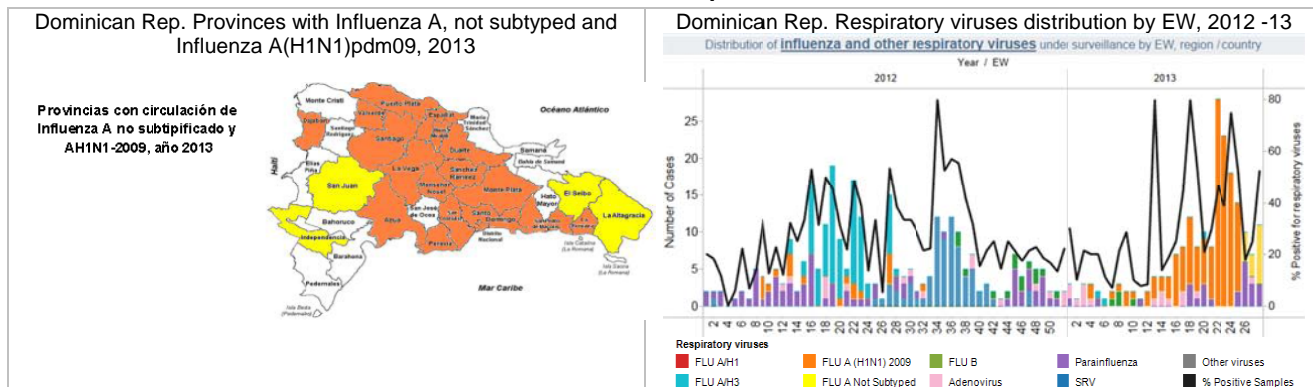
Dominican Rep. Provinces with Influenza A, not subtyped and Influenza A(H1N1)pdm09, 2013

Provincias con circulación de Influenza A no subtipificado y AH1N1-2009, año 2013

Monte Cristi
Puerto Plata
Dajabón
Valverde
Espaillat
María Trinidad Sánchez
Santiago Rodríguez
Santiago
Océano Atlántico
Hermanas Mirabal
Duarte
Samaná
Haití
Elías Piña
La Vega
Sánchez Ramírez
San Juan
Monseñor Nouel
Monte Plata
Hato Mayor
El Seibo
Bahoruco
San José de Ocoa
Azua
Peravia
San Cristóbal
Santo Domingo
Distrito Nacional
San Pedro de Macorís
La Romana
La Altagracia
Independencia
Barahona
Pedernales
Mar Caribe
Isla Catalina (La Romana)
Isla Saona (La Romana)
Isla Beata (Pedernales)

Dominican Rep. Respiratory viruses distribution by EW, 2012 -13
Distribution of influenza and other respiratory viruses under surveillance by EW, region / country
Year / EW
2012
2013
Number of Cases
% Positive for respiratory viruses
0
5
10
15
20
25
0
20
40
60
80
2 4 6 8 10 12 14 16 18 20 22 24 26 28 30 32 34 36 38 40 42 44 46 48 50 2 4 6 8 10 12 14 16 18 20 22 24 26

Respiratory viruses
FLU A/H1
FLU A (H1N1) 2009
FLU B
Parainfluenza
Other viruses
FLU A/H3
FLU A Not Subtyped
Adenovirus
SRV
% Positive Samples